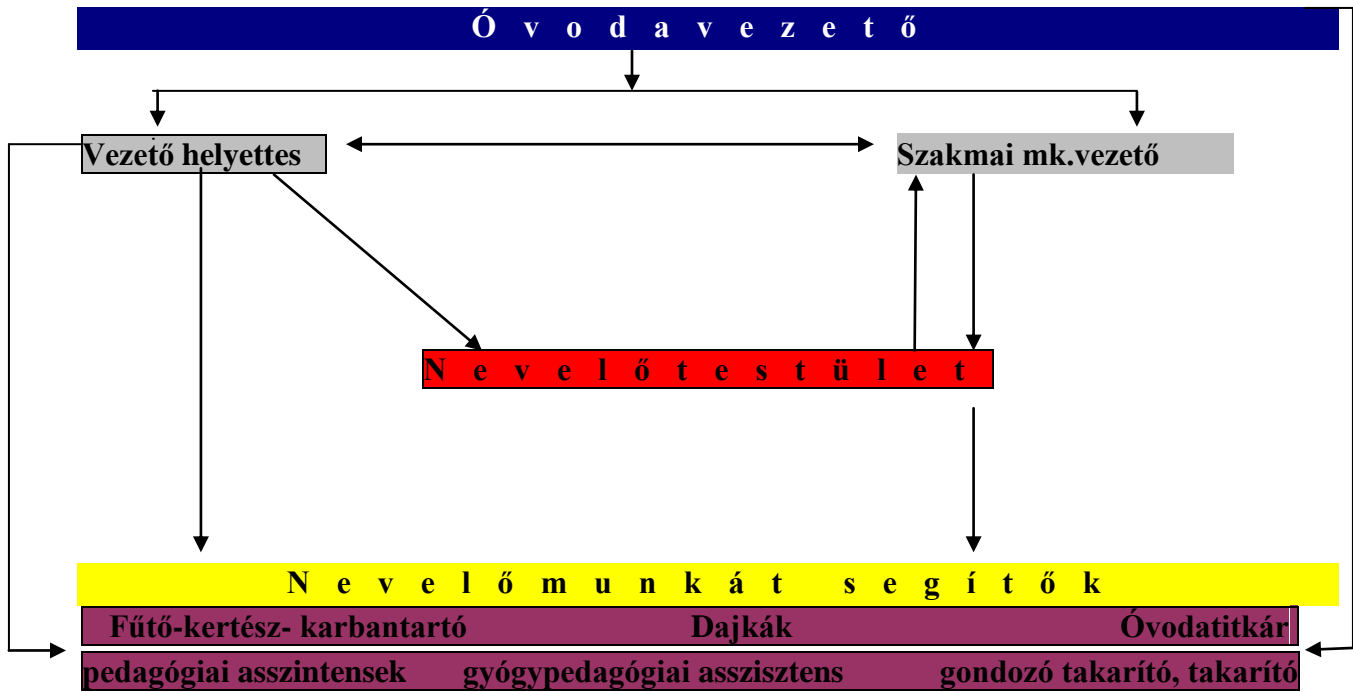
Ó v o d a v e z e t ő

Vezető helyettes

Szakmai mk.vezető

N e v e l ő t e s t ü l e t

N e v e l ő m u n k á t s e g í t ő k

Fűtő-kertész- karbantartó Dajkák Óvodatitkár

pedagógiai asszintensek gyógypedagógiai asszisztens gondozó takarító, takarító